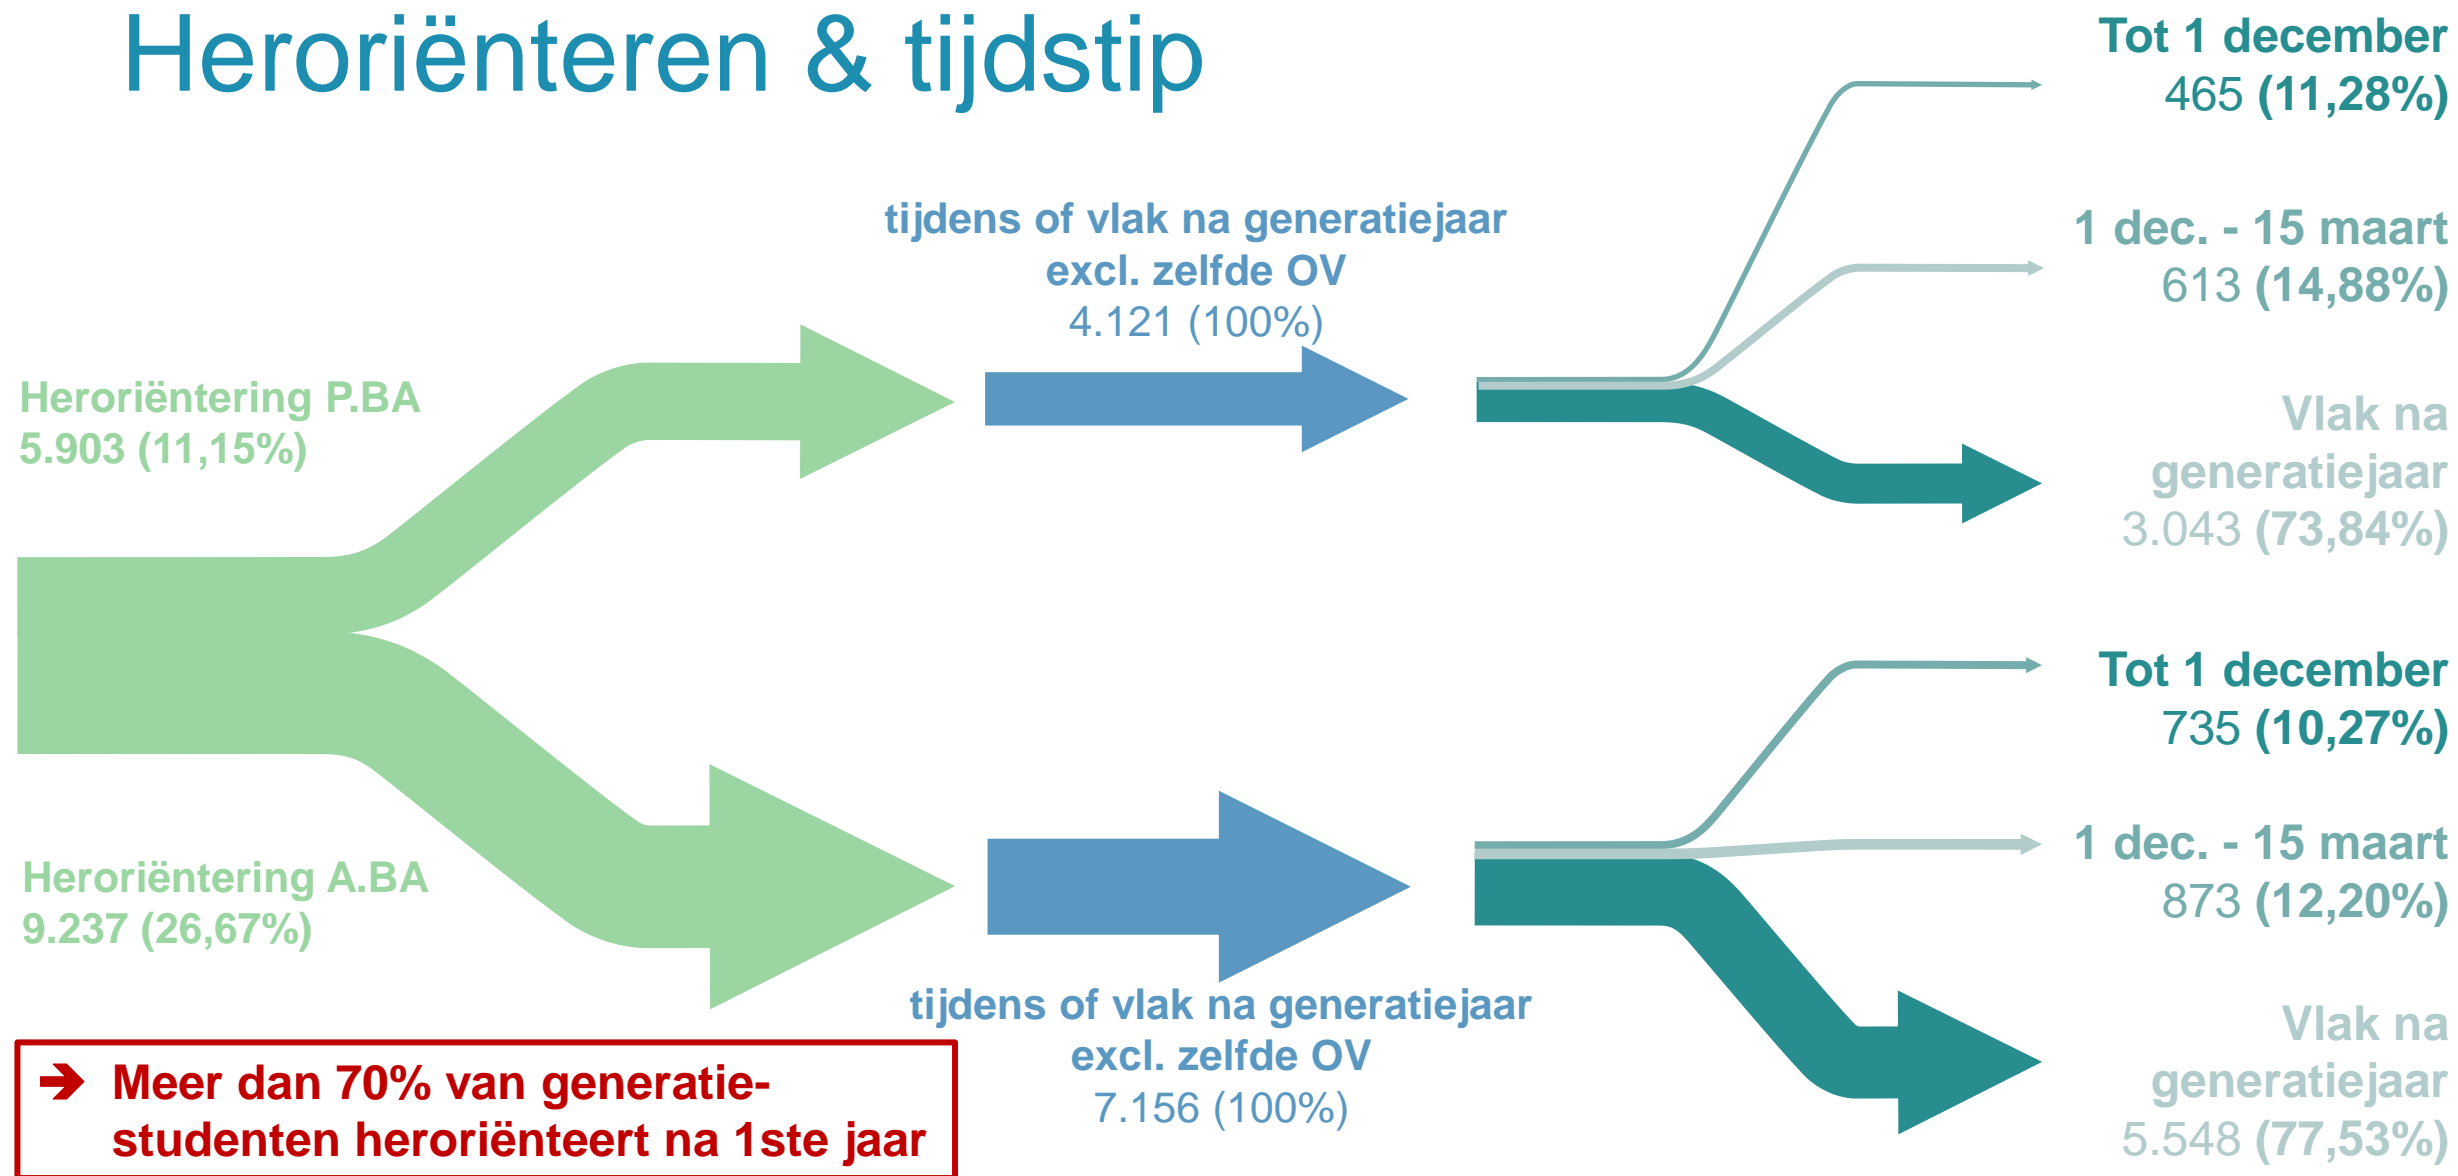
Heroriënteren & tijdstip

Tot 1 december
465 (11,28%)

tijdens of vlak na generatiejaar
excl. zelfde OV
4.121 (100%)

1 dec. - 15 maart
613 (14,88%)

Heroriëntering P.BA
5.903 (11,15%)

Vlak na generatiejaar
3.043 (73,84%)

Tot 1 december
735 (10,27%)

1 dec. - 15 maart
873 (12,20%)

Heroriëntering A.BA
9.237 (26,67%)

tijdens of vlak na generatiejaar
excl. zelfde OV
7.156 (100%)

Vlak na generatiejaar
5.548 (77,53%)

➔ Meer dan 70% van generatiestudenten heroriënteert na 1ste jaar